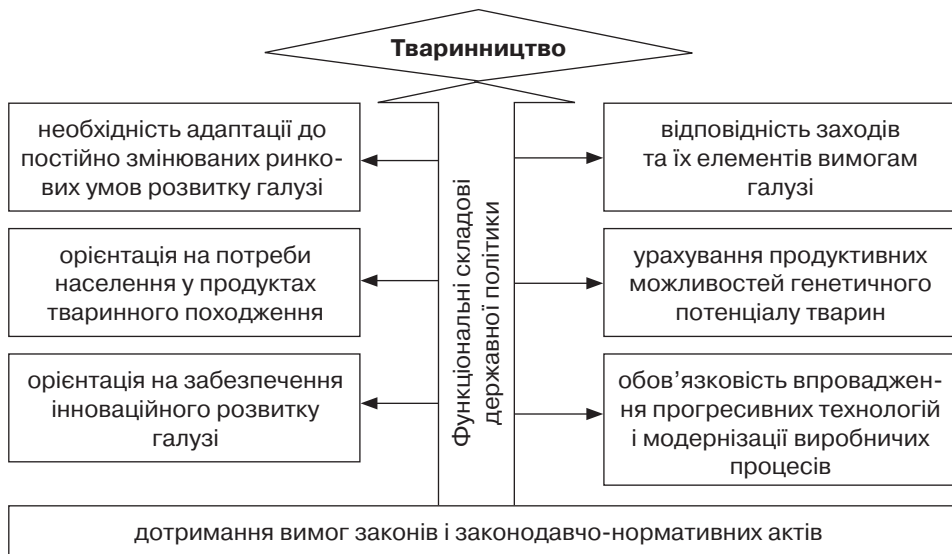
Тваринництво

необхідність адаптації до постійно змінюваних ринкових умов розвитку галузі

орієнтація на потреби населення у продуктах тваринного походження

орієнтація на забезпечення інноваційного розвитку галузі

Функціональні складові державної політики

відповідність заходів та їх елементів вимогам галузі

урахування продуктивних можливостей генетичного потенціалу тварин

обов'язковість впровадження прогресивних технологій і модернізації виробничих процесів

дотримання вимог законів і законодавчо-нормативних актів